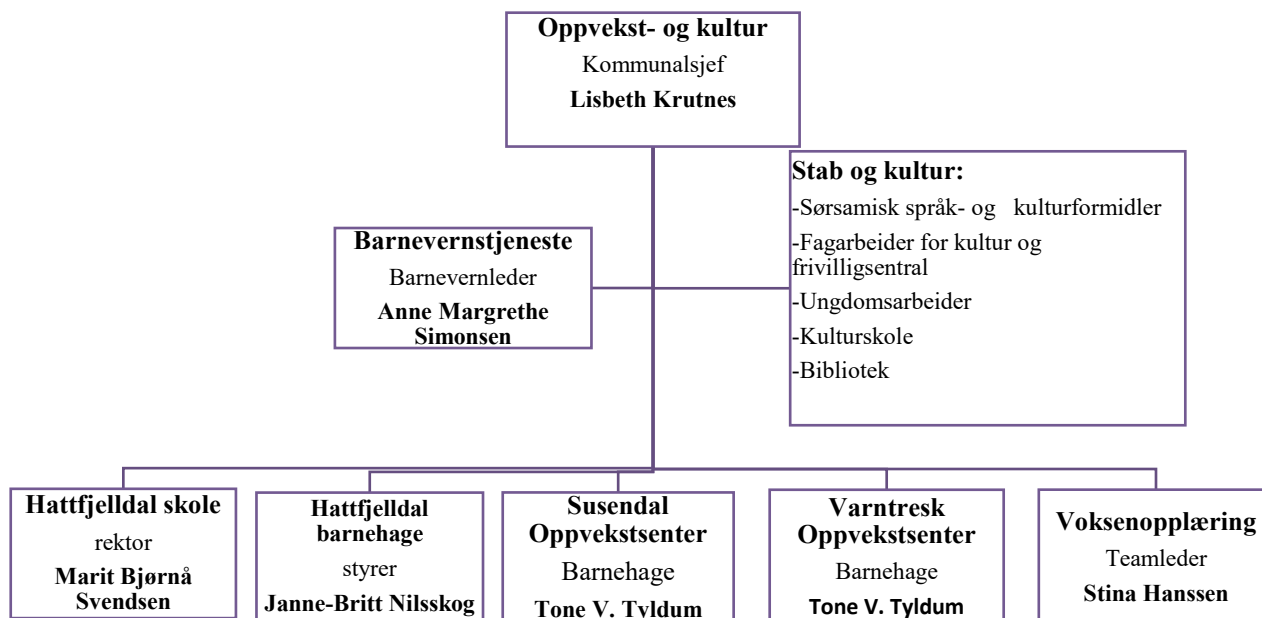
Oppvekst- og kultur
Kommunalsjef
Lisbeth Krutnes

Stab og kultur:
-Sørsamisk språk- og kulturformidler
-Fagarbeider for kultur og frivilligsentral
-Ungdomsarbeider
-Kulturskole
-Bibliotek

Barnevernstjeneste
Barnevernleder
Anne Margrethe Simonsen

Hattfjelldal skole
rektor
Marit Bjørnå Svendsen

Hattfjelldal barnehage
styrer
Janne-Britt Nilsskog

Susendal Oppvekstsenter
Barnehage
Tone V. Tyldum

Varntresk Oppvekstsenter
Barnehage
Tone V. Tyldum

Voksenopplæring
Teamleder
Stina Hanssen